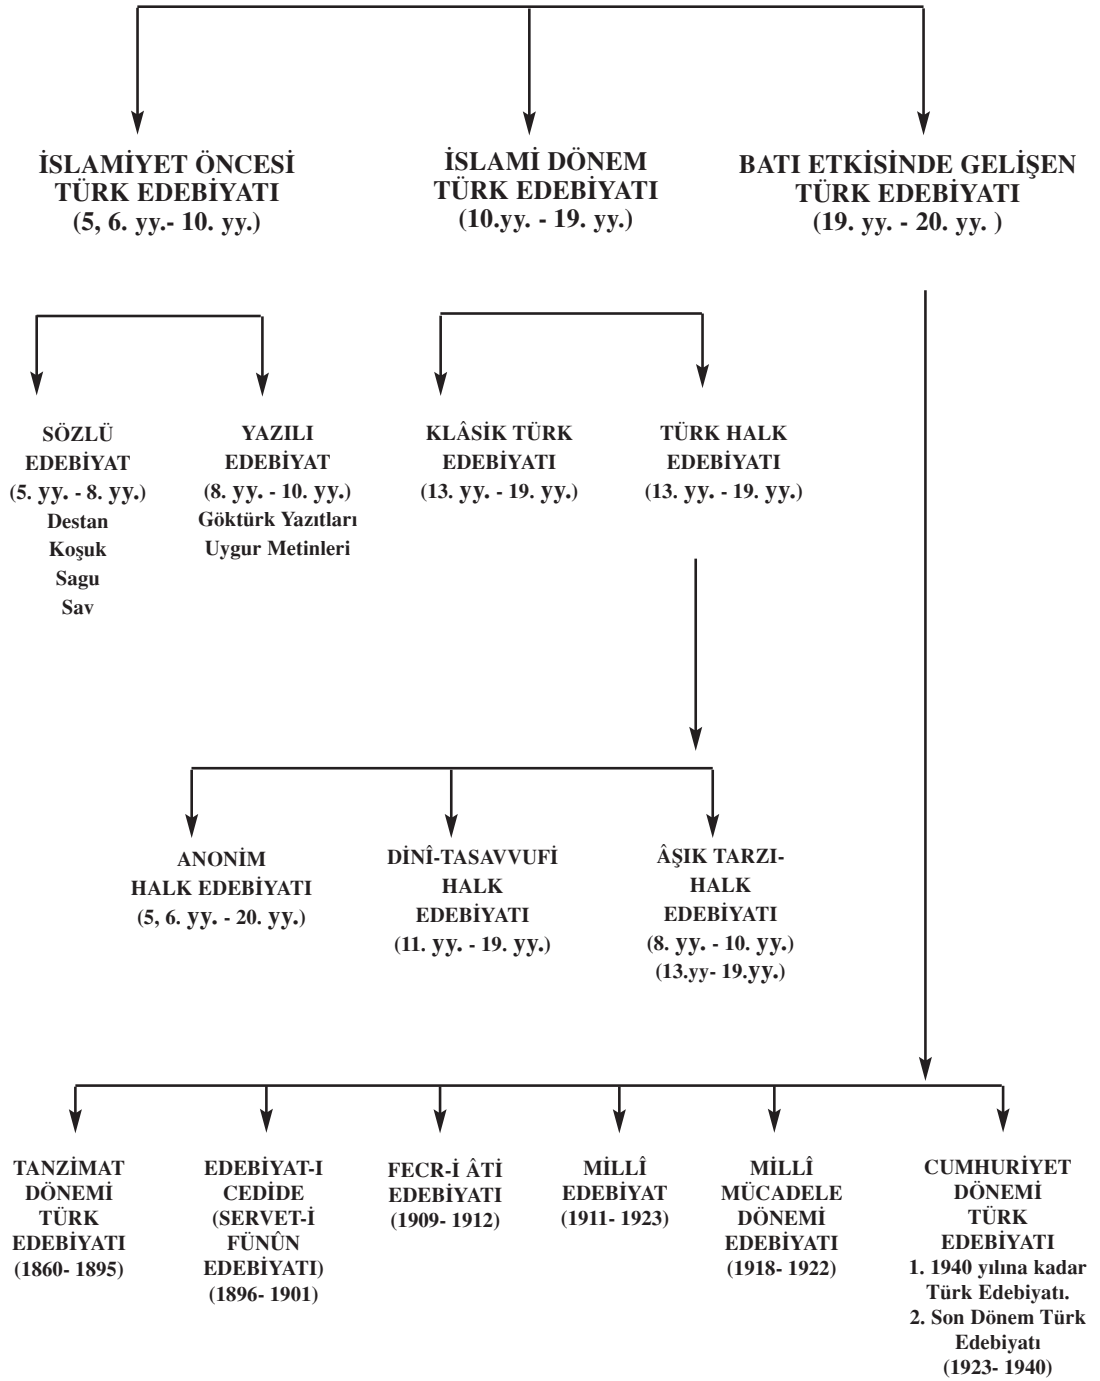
İSLAMİYET ÖNCESİ TÜRK EDEBİYATI (5, 6. yy.- 10. yy.)

İSLAMİ DÖNEM TÜRK EDEBİYATI (10.yy. - 19. yy.)

BATI ETKİSİNDE GELİŞEN TÜRK EDEBİYATI (19. yy. - 20. yy. )

SÖZLÜ EDEBİYAT (5. yy. - 8. yy.)
Destan
Koşuk
Sagu
Sav

YAZILI EDEBİYAT (8. yy. - 10. yy.)
Göktürk Yazıtları
Uygur Metinleri

KLÂSİK TÜRK EDEBİYATI (13. yy. - 19. yy.)

TÜRK HALK EDEBİYATI (13. yy. - 19. yy.)

ANONİM HALK EDEBİYATI (5, 6. yy. - 20. yy.)

DİNÎ-TASAVVUFİ HALK EDEBİYATI (11. yy. - 19. yy.)

ÂŞIK TARZI-HALK EDEBİYATI (8. yy. - 10. yy.) (13.yy- 19.yy.)

TANZİMAT DÖNEMİ TÜRK EDEBİYATI (1860- 1895)

EDEBİYAT-I CEDİDE (SERVET-İ FÜNÛN EDEBİYATI) (1896- 1901)

FECR-İ ÂTİ EDEBİYATI (1909- 1912)

MİLLÎ EDEBİYAT (1911- 1923)

MİLLÎ MÜCADELE DÖNEMİ EDEBİYATI (1918- 1922)

CUMHURİYET DÖNEMİ TÜRK EDEBİYATI
1. 1940 yılına kadar Türk Edebiyatı.
2. Son Dönem Türk Edebiyatı
(1923- 1940)